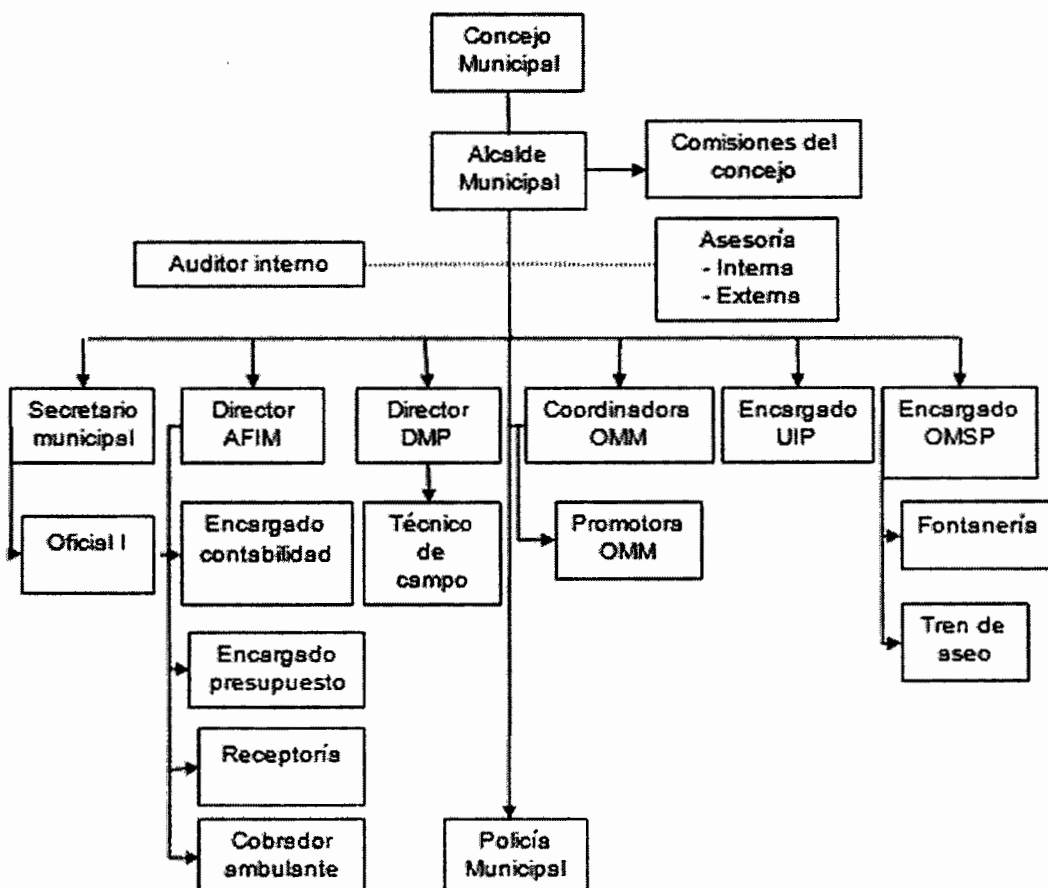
Concejo Municipal

Alcalde Municipal

Comisiones del concejo

Auditor interno

Asesoría
- Interna
- Externa

Secretario municipal

Director AFIM

Director DMP

Coordinadora OMM

Encargado UIP

Encargado OMSP

Oficial I

Encargado contabilidad

Técnico de campo

Promotora OMM

Fontanería

Tren de aseo

Encargado presupuesto

Receptoría

Cobrador ambulante

Policía Municipal